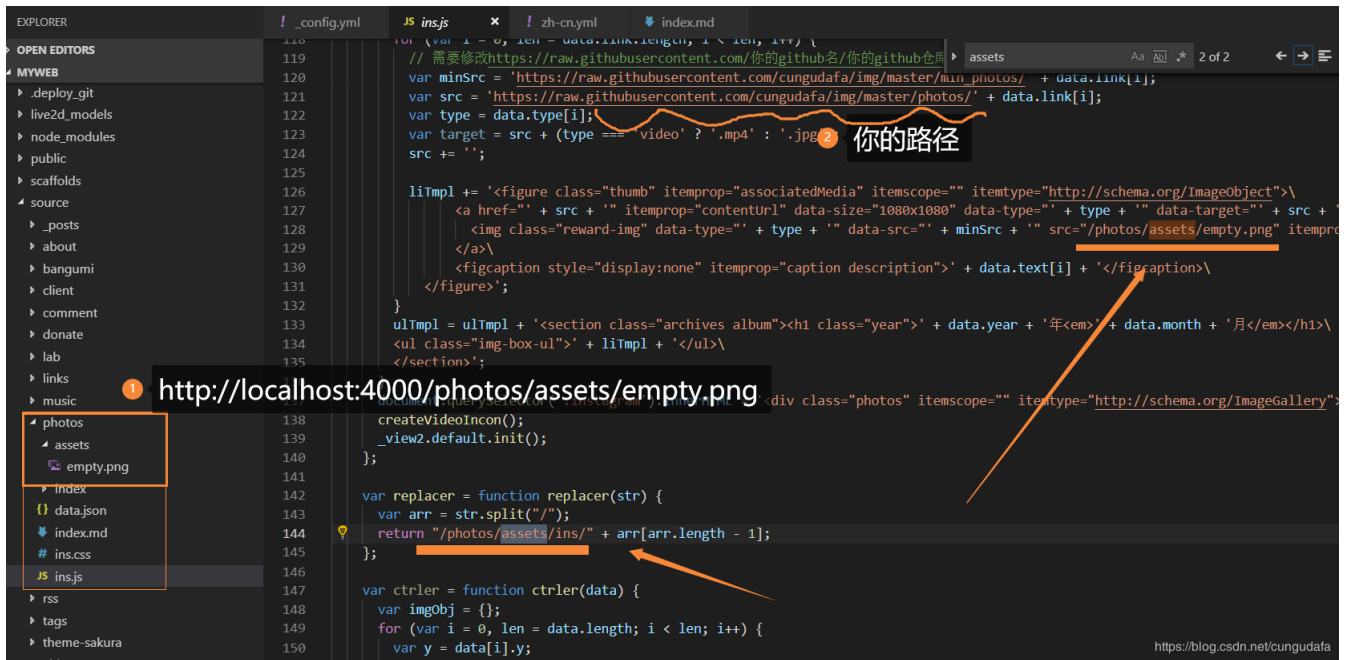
EXPLORER

OPEN EDITORS

MYWEB

.deploy_git
live2d_models
node_modules
public
scaffolds
source
_posts
about
bangumi
client
comment
donate
lab
links
music
photos
assets
empty.png
index
data.json
index.md
ins.css
ins.js
rss
tags
theme-sakura

! _config.yml    JS ins.js ×    ! zh-cn.yml    index.md

assets    Aa  Ab|  .*  2 of 2

118    for (var i = 0, len = data.link.length; i < len; i++) {
119    // 需要修改https://raw.githubusercontent.com/你的github名/你的github仓库
120    var minSrc = 'https://raw.githubusercontent.com/cungudafa/img/master/min_photos/' + data.link[i];
121    var src = 'https://raw.githubusercontent.com/cungudafa/img/master/photos/' + data.link[i];
122    var type = data.type[i];
123    var target = src + (type === 'video' ? '.mp4' : '.jpg'
124    src += '';
125
126    liTmpl += '<figure class="thumb" itemprop="associatedMedia" itemscope="" itemtype="http://schema.org/ImageObject">\
127    <a href="' + src + '" itemprop="contentUrl" data-size="1080x1080" data-type="' + type + '" data-target="' + src + '
128    <img class="reward-img" data-type="' + type + '" data-src="' + minSrc + '" src="/photos/assets/empty.png" itempro
129    </a>\
130    <figcaption style="display:none" itemprop="caption description">' + data.text[i] + '</figcaption>\
131    </figure>';
132    }
133    ulTmpl = ulTmpl + '<section class="archives album"><h1 class="year">' + data.year + '年<em>' + data.month + '月</em></h1>\
134    <ul class="img-box-ul">' + liTmpl + '</ul>\
135    </section>';
137    document.querySelector('.instagram').innerHTML = '<div class="photos" itemscope="" itemtype="http://schema.org/ImageGallery">
138    createVideoIncon();
139    _view2.default.init();
140    };
141
142    var replacer = function replacer(str) {
143    var arr = str.split("/");
144    return "/photos/assets/ins/" + arr[arr.length - 1];
145    };
146
147    var ctrler = function ctrler(data) {
148    var imgObj = {};
149    for (var i = 0, len = data.length; i < len; i++) {
150    var y = data[i].y;

2 你的路径

1 http://localhost:4000/photos/assets/empty.png

https://blog.csdn.net/cungudafa